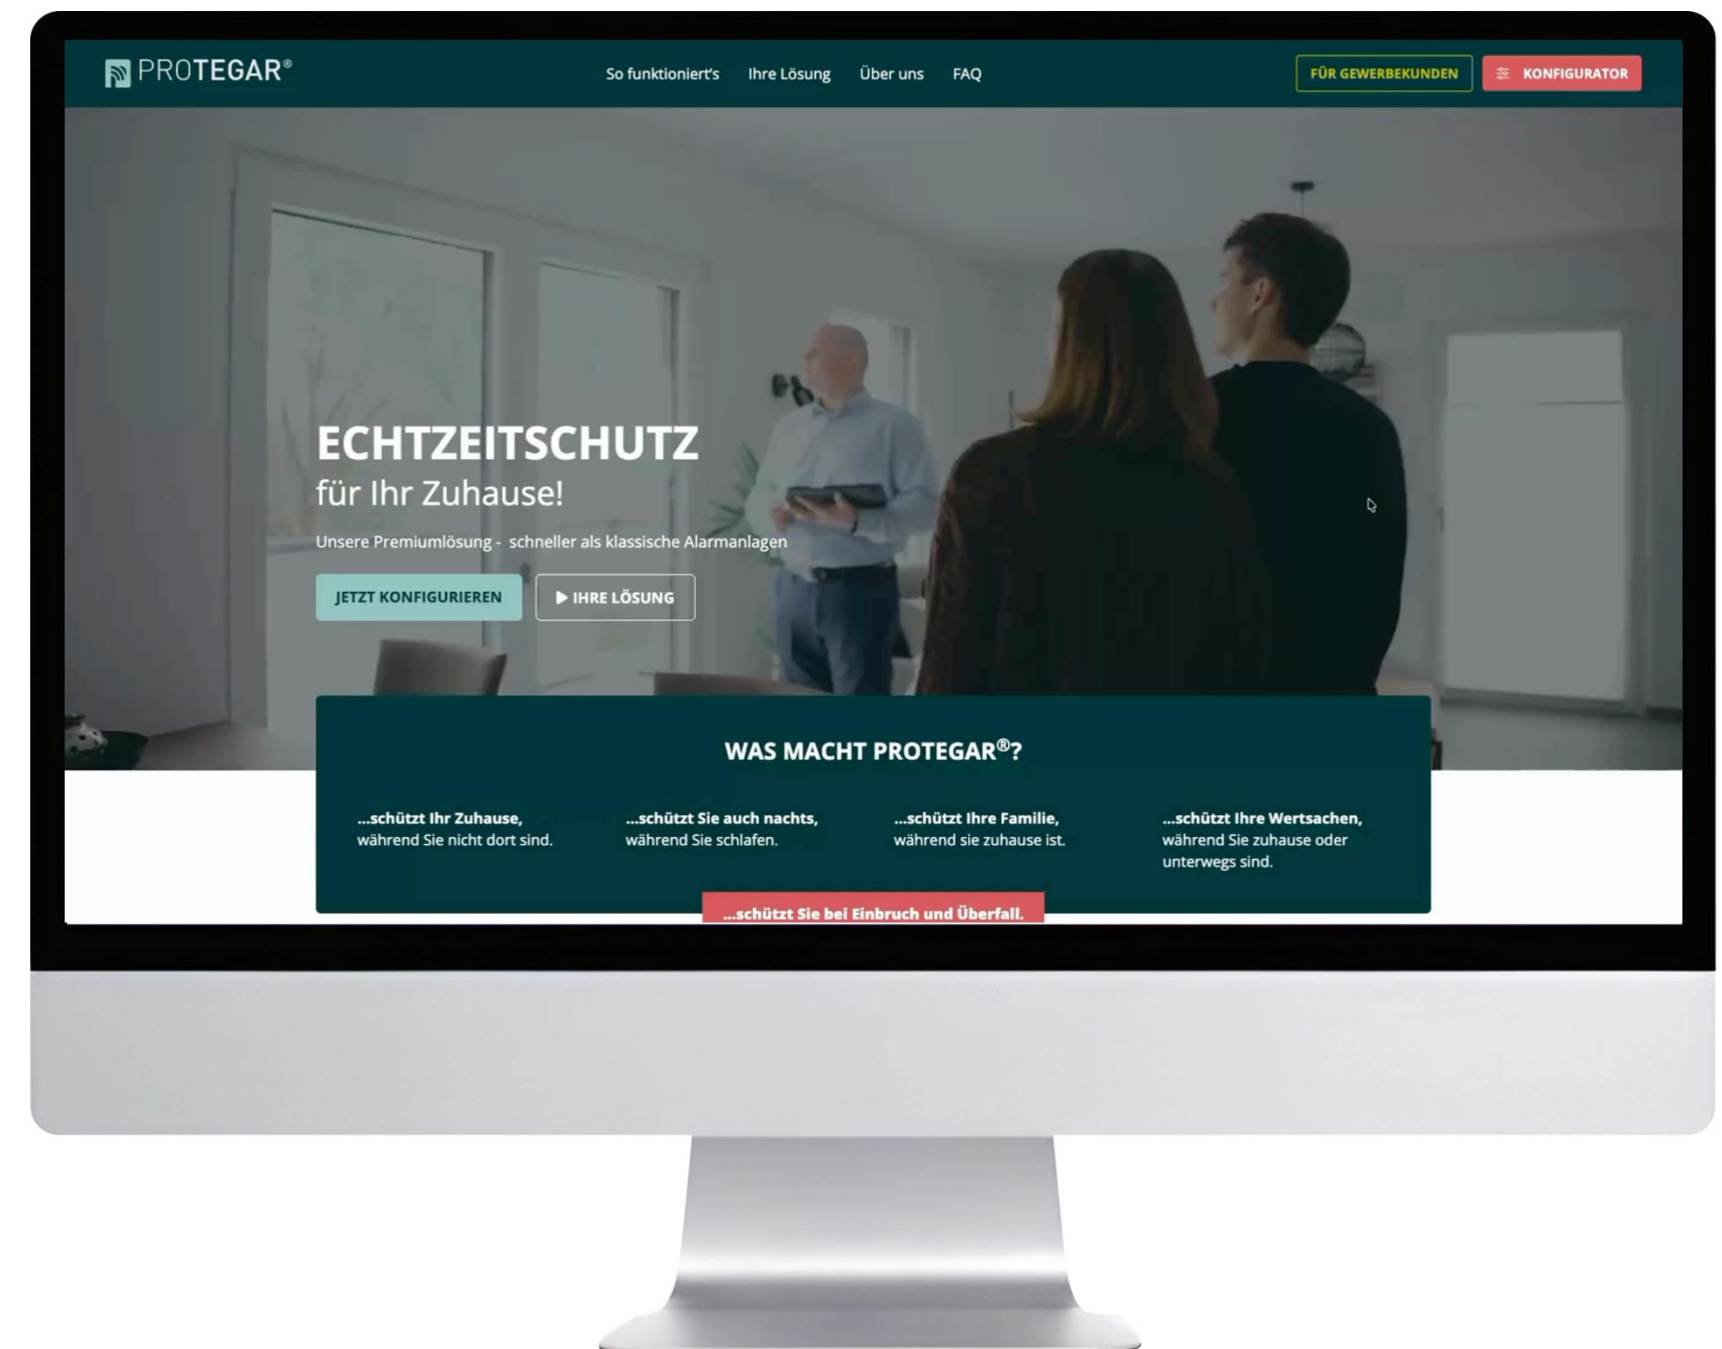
PROTEGAR®

So funktioniert's Ihre Lösung Über uns FAQ

FÜR GEWERBEKUNDEN KONFIGURATOR

ECHTZEITSCHUTZ
für Ihr Zuhause!

Unsere Premiumlösung - schneller als klassische Alarmanlagen

JETZT KONFIGURIEREN ▶ IHRE LÖSUNG

WAS MACHT PROTEGAR®?

...schützt Ihr Zuhause, während Sie nicht dort sind.

...schützt Sie auch nachts, während Sie schlafen.

...schützt Ihre Familie, während sie zuhause ist.

...schützt Ihre Wertsachen, während Sie zuhause oder unterwegs sind.

...schützt Sie bei Einbruch und Überfall.